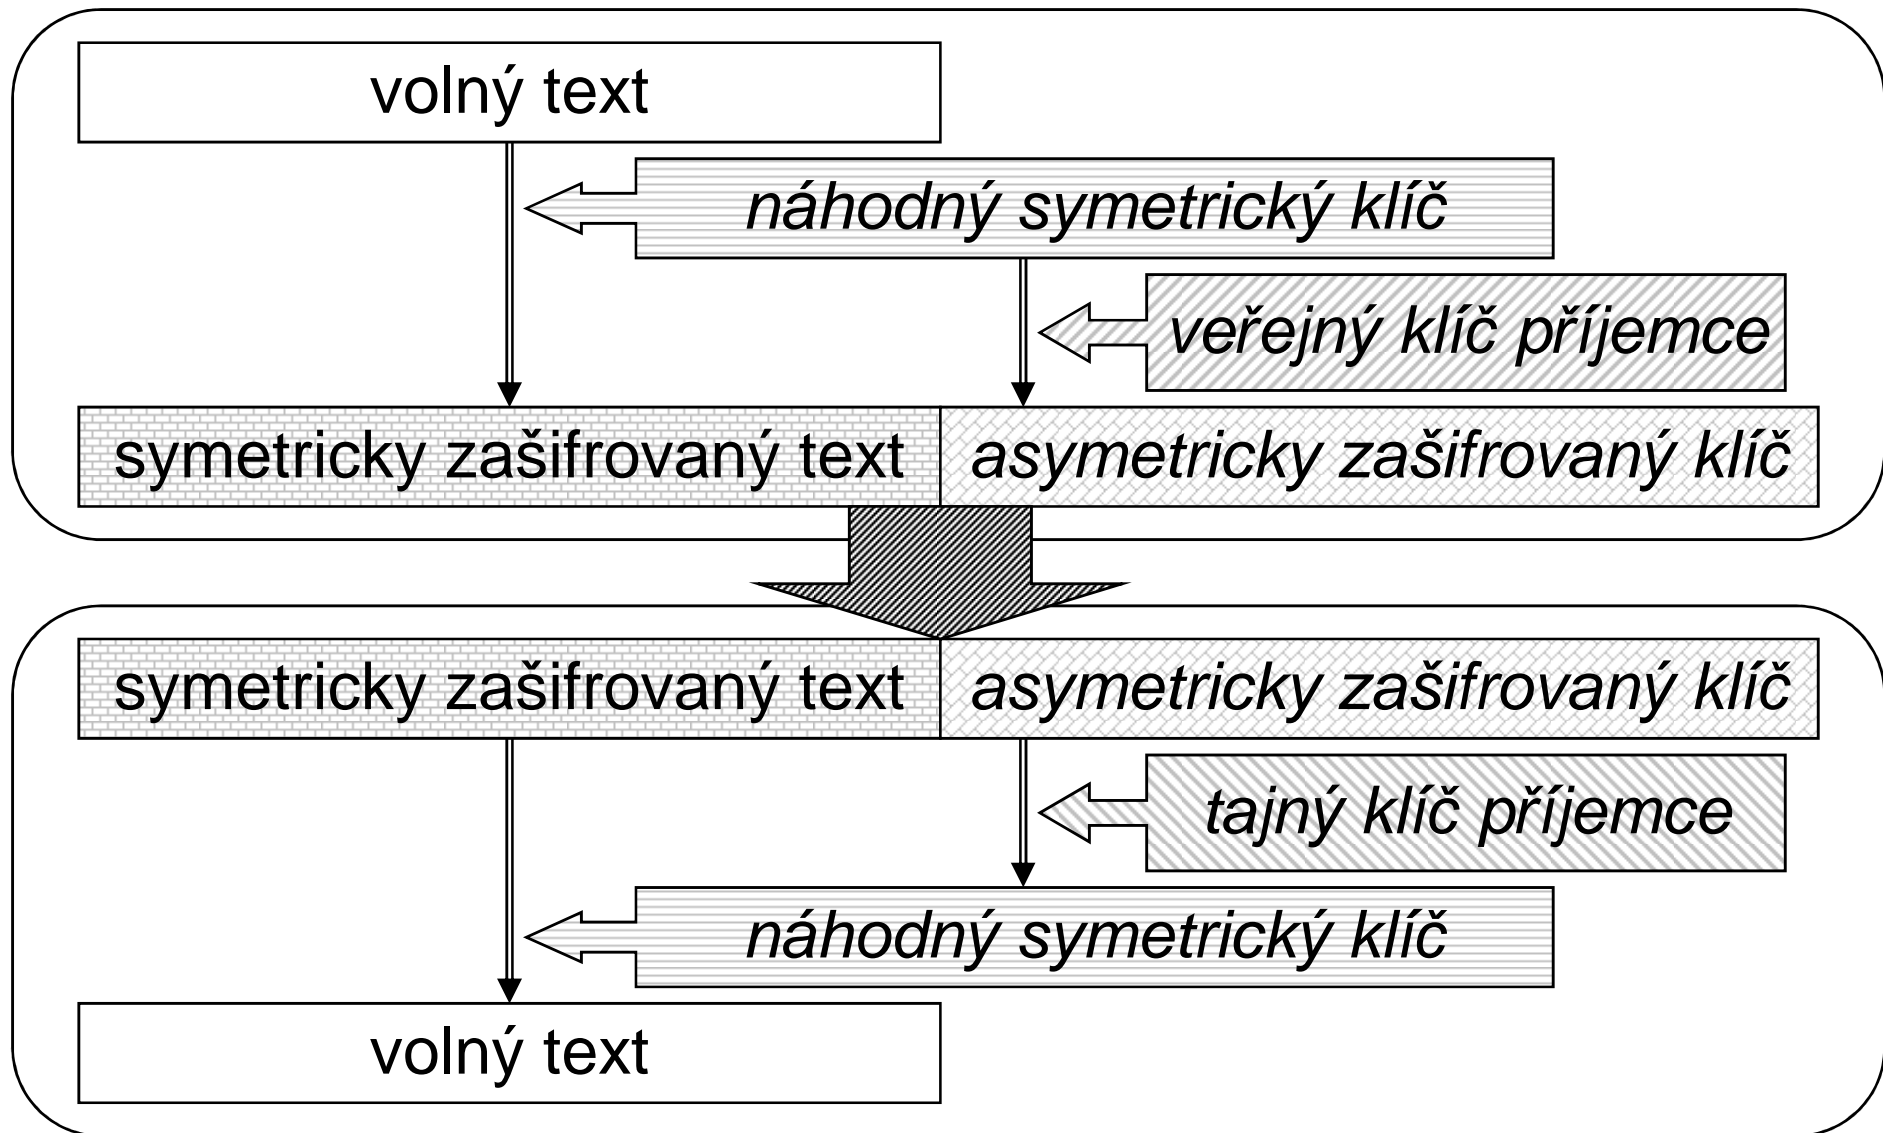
volný text

náhodný symetrický klíč

veřejný klíč příjemce

symetricky zašifrovaný text

asymetricky zašifrovaný klíč

symetricky zašifrovaný text

asymetricky zašifrovaný klíč

tajný klíč příjemce

náhodný symetrický klíč

volný text